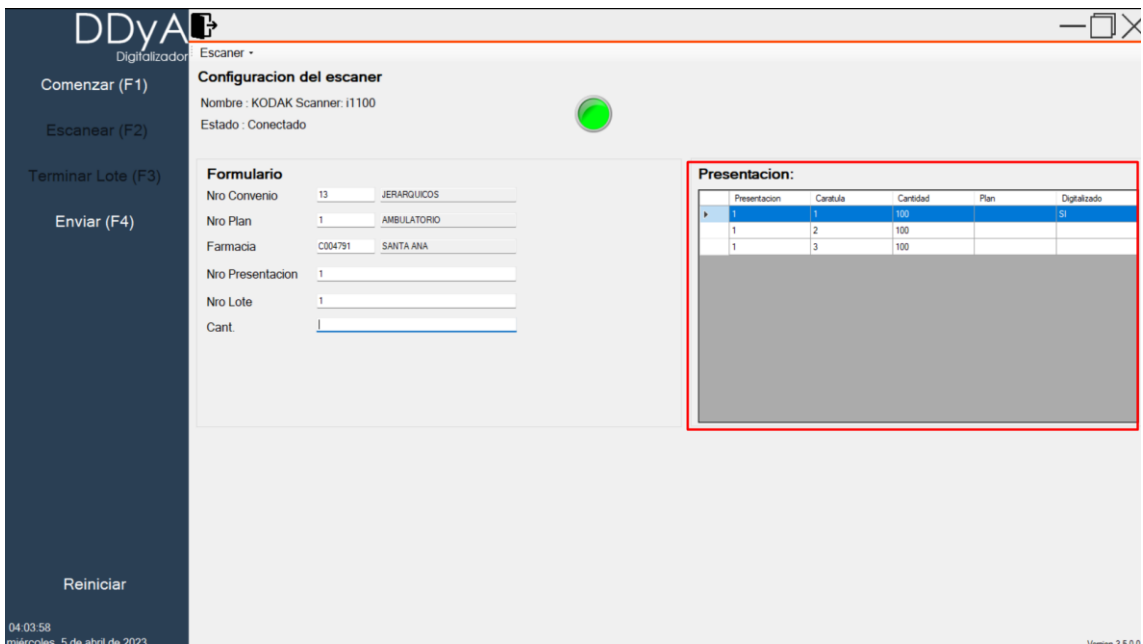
DDyA
Digitalizador

Comenzar (F1)

Escanear (F2)

Terminar Lote (F3)

Enviar (F4)

Reiniciar

04:03:58
miércoles, 5 de abril de 2023

Escaner ▾

Configuracion del escaner

Nombre : KODAK Scanner: i1100

Estado : Conectado

Formulario

Nro Convenio 13 JERARQUICOS

Nro Plan 1 AMBULATORIO

Farmacia C004791 SANTA ANA

Nro Presentacion 1

Nro Lote 1

Cant.

Presentacion:

| Presentacion | Caratula | Cantidad | Plan | Digitalizado |
|---|---|---|---|---|
| 1 | 1 | 100 | | SI |
| 1 | 2 | 100 | | |
| 1 | 3 | 100 | | |

Version 3.5.0.0